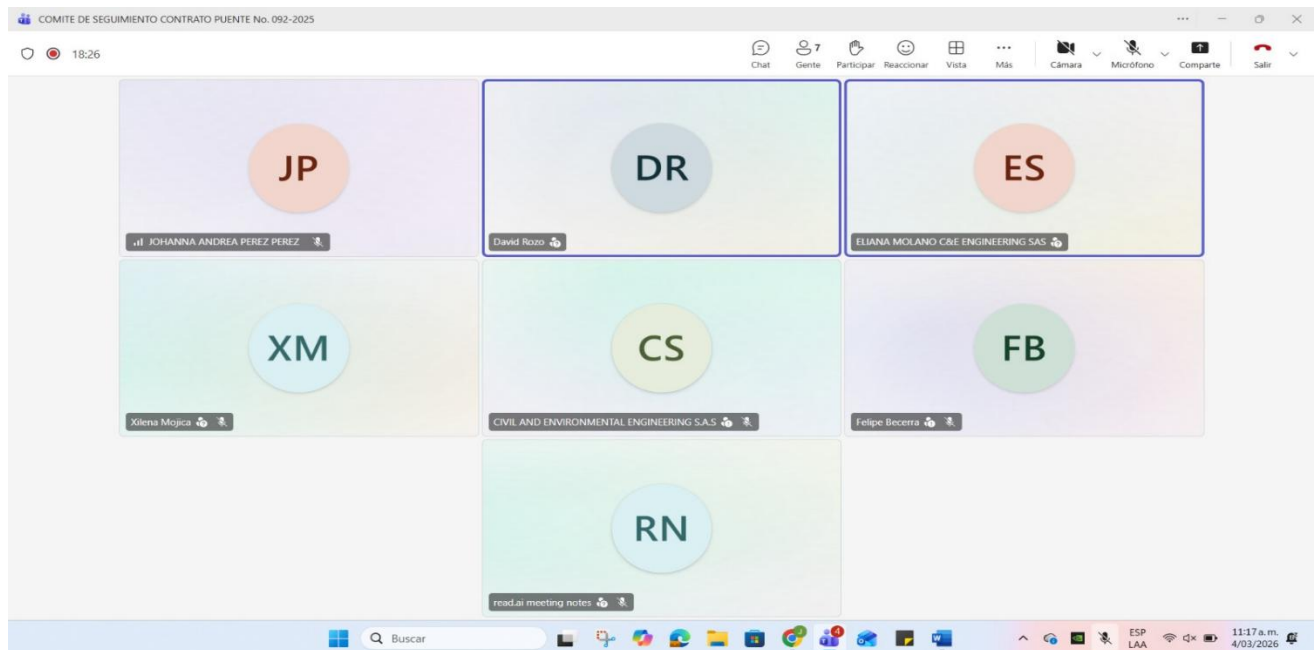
COMITE DE SEGUIMIENTO CONTRATO PUENTE No. 092-2025

18:26

Chat
7
Gente
Participar
Reaccionar
Vista
Más
Cámara
Micrófono
Comparte
Salir

JP
JOHANNA ANDREA PEREZ PEREZ

DR
David Rozo

ES
ELIANA MOLANO C&E ENGINEERING SAS

XM
Xilena Mojica

CS
CIVIL AND ENVIRONMENTAL ENGINEERING S.A.S

FB
Felipe Becerra

RN
read.ai meeting notes

Buscar

ESP
LAA

11:17 a. m.
4/03/2026